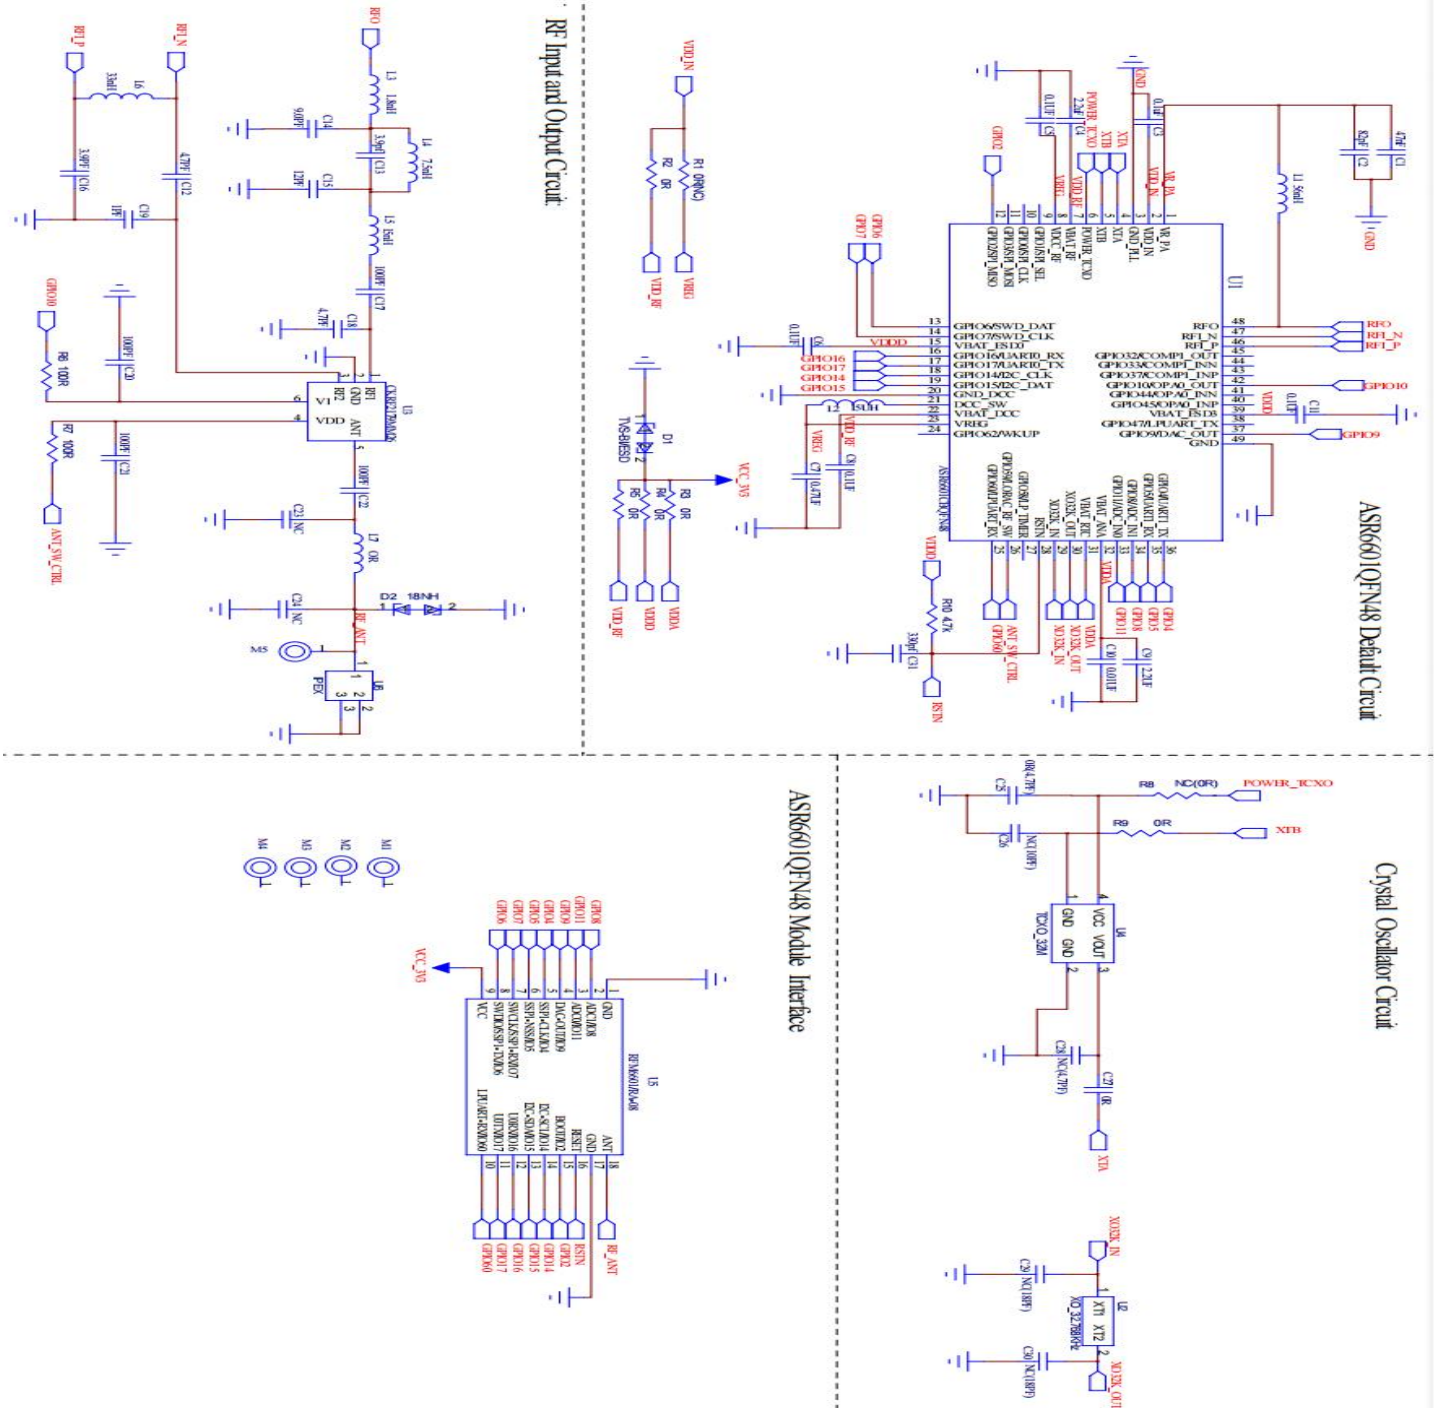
RF Input and Output Circuit

RFI_P
RFI_N
RFO
L6 33nH
3.9PF C16
4.7PF C12
1PF C19
L3 1.8nH
9.0PF C14
3.9pF C13
L4 7.5nH
12PF C15
L5 15nH
100PF C17
4.7PF C18
GPIO10
R8 100R
100PF C20
R7 100R
100PF C21
ANT_SW_CTRL
U3 CXA1729A0X
RF1
RF2
GND
V1
VDD
ANT
100PF C22
C23 NC
L7 0R
C24 NC
D2 18NH
RF_ANT
M5
U8 PEX

VDD_IN
R1 0R(NC)
R2 0R
VDD_RF
VREG
D1 TVS-BiESD
VCC_3V3
R5 0R
R4 0R
R3 0R
VDD_RF
VDDD
VDDA

GND
0.1uF C5
2.2uF C4
POWER_TCXO
XTB
XTA
0.1uF C3
VR_PA
VDD_IN
82pF C2
47nF C1
L1 56nH
GND
GPIO2
GPIO6
GPIO7
0.1UF C6
VDDD
GPIO16
GPIO17
GPIO14
GPIO15
L2 15UH
VREG
VDD_RF
C7 0.47UF
C8 0.1UF
VDDD
R10 4.7K
33pF C11
RSTN
GPIO60
ANT_SW_CTRL
XO32K_IN
XO32K_OUT
VDDA
C10 0.01UF
C9 1.2UF
GPIO11
GPIO8
GPIO5
GPIO4
RFO
RFI_N
RFI_P
GPIO10
VDDD
0.1UF C11
GPIO9
U1
ASR6601QFN48
GPIO6/SWD_DAT
GPIO7/SWD_CLK
VBAT_ESD
GPIO16/UART0_RX
GPIO17/UART0_TX
GPIO14/I2C_CLK
GPIO15/I2C_DAT
GND_DCC
DCC_SW
VBAT_DCC
VREG
GPIO62/WKUP
RFO
RFI_N
RFI_P
GPIO32/COMP1_OUT
GPIO33/COMP1_INN
GPIO37/COMP1_INP
GPIO10/OPA0_OUT
GPIO44/OPA0_INN
GPIO45/OPA0_INP
VBAT_ESD
GPIO47/LPUART_TX
GPIO9/DAC_OUT
GND
VR_PA
VDD_IN
GND_PLL
XTA
XTB
POWER_TCXO
VBAT_RF
VDDD_RF
GPIO3/SPI_SEL
GPIO0/SPI_CLK
GPIO1/SPI_MOSI
GPIO2/SPI_MISO
ASR6601QFN48 Default Circuit

ASR6601QFN48 Module Interface
M4 M3 M2 M1
VCC_3V3
GPIO8 GPIO11 GPIO9 GPIO4 GPIO5 GPIO7 GPIO6
U5 RFM6601RxA08
GND
ADC/IO8
ADC/IO11
DAC-OUT/IO9
SSP-CLK/IO4
SSP-NSS/IO5
SWCLK/SSP-RXD/IO7
SWDIO/SSP-TXD/IO6
VCC
LPUART-RX/IO60
UOTX/IO17
UORX/IO16
I2C-SDA/IO15
I2C-SCL/IO14
BOOT/IO2
RESET
GND
ANT
RF_ANT
RSTN
GPIO2
GPIO14
GPIO15
GPIO16
GPIO17
GPIO60

Crystal Oscillator Circuit
0R(4.7PF) C25
R8 NC(0R)
POWER_TCXO
R9 0R
XTB
NC(10PF) C26
U4 TCXO_32M
VCC VOUT GND GND
C28 NC(4.7PF)
C27 0R
XTA
XO32K_IN
C29 NC(18PF)
U2 XO_32.768KHz
XT1 XT2
C30 NC(18PF)
XO32K_OUT